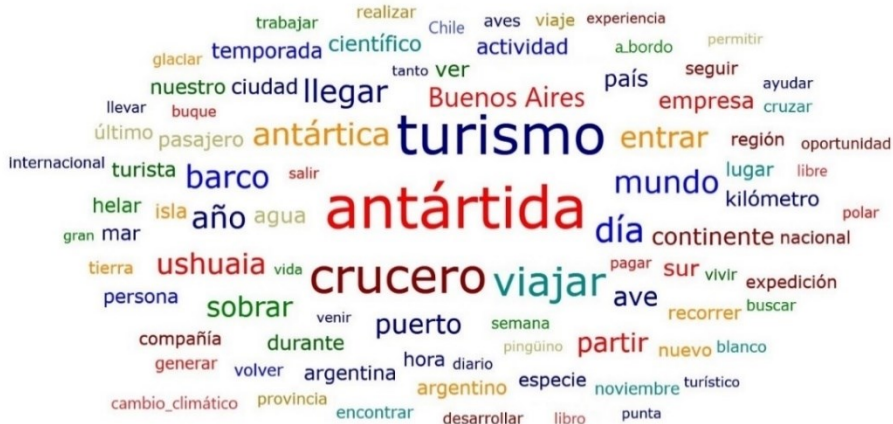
trabajar realizar Chile aves viaje experiencia
glaciar temporada científico actividad a_bordo permitir
nuestro ciudad llegar tanto ver país seguir ayudar
llevar buque Buenos Aires empresa cruzar
último pasajero antártica turismo entrar región oportunidad
internacional turista salir lugar libre
barco mundo kilómetro
helar isla año agua antártida día polar
gran mar continente nacional
tierra ushuaia vida crucero viajar pagar sur vivir expedición
persona sobrar ave buscar
compañía venir puerto semana recorrer
generar durante partir nuevo blanco
volver argentina hora diario pingüino
cambio_climático provincia argentino especie noviembre turístico
encontrar desarrollar libro punta